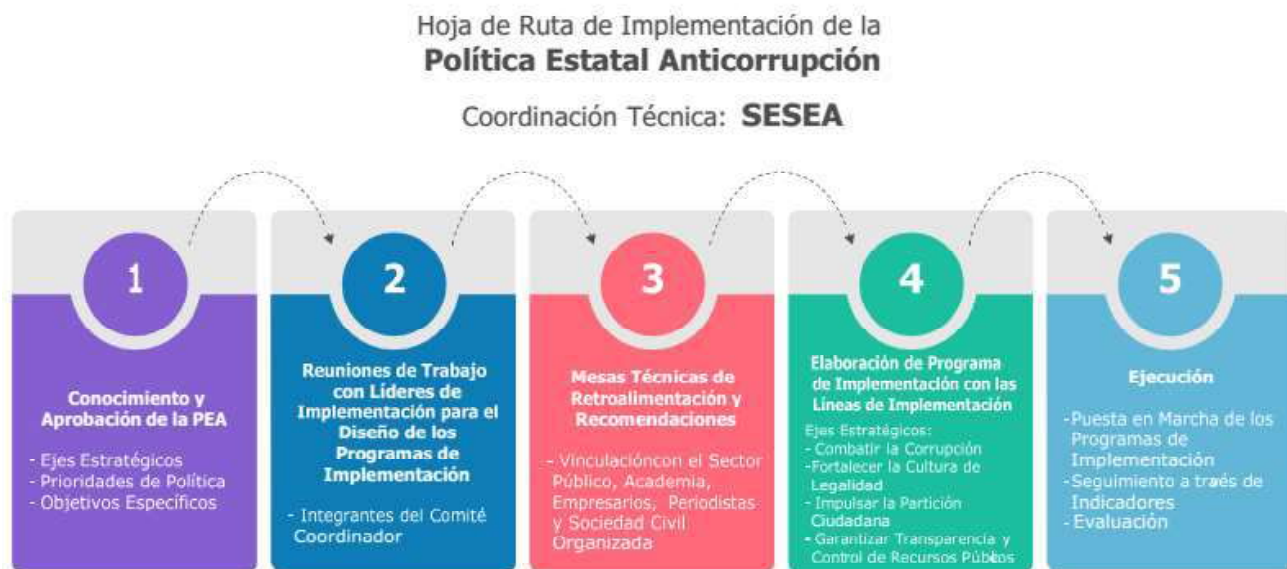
Hoja de Ruta de Implementación de la
**Política Estatal Anticorrupción**

Coordinación Técnica: **SESEA**

1

**Conocimiento y Aprobación de la PEA**

- Ejes Estratégicos
- Prioridades de Política
- Objetivos Específicos

2

**Reuniones de Trabajo con Líderes de Implementación para el Diseño de los Programas de Implementación**

- Integrantes del Comité Coordinador

3

**Mesas Técnicas de Retroalimentación y Recomendaciones**

- Vinculaciòncon el Sector Público, Academia, Empresarios, Periodistas y Sociedad Civil Organizada

4

**Elaboración de Programa de Implementación con las Líneas de Implementación**

Ejes Estratégicos:
- Combatir la Corrupción
-Fortalecer la Cultura de Legalidad
- Impulsar la Partición Ciudadana
- Garantizar Transparencia y Control de Recursos Públicos

5

**Ejecución**

-Puesta en Marcha de los Programas de Implementación
-Seguimiento a traés de Indicadores
- Evaluación